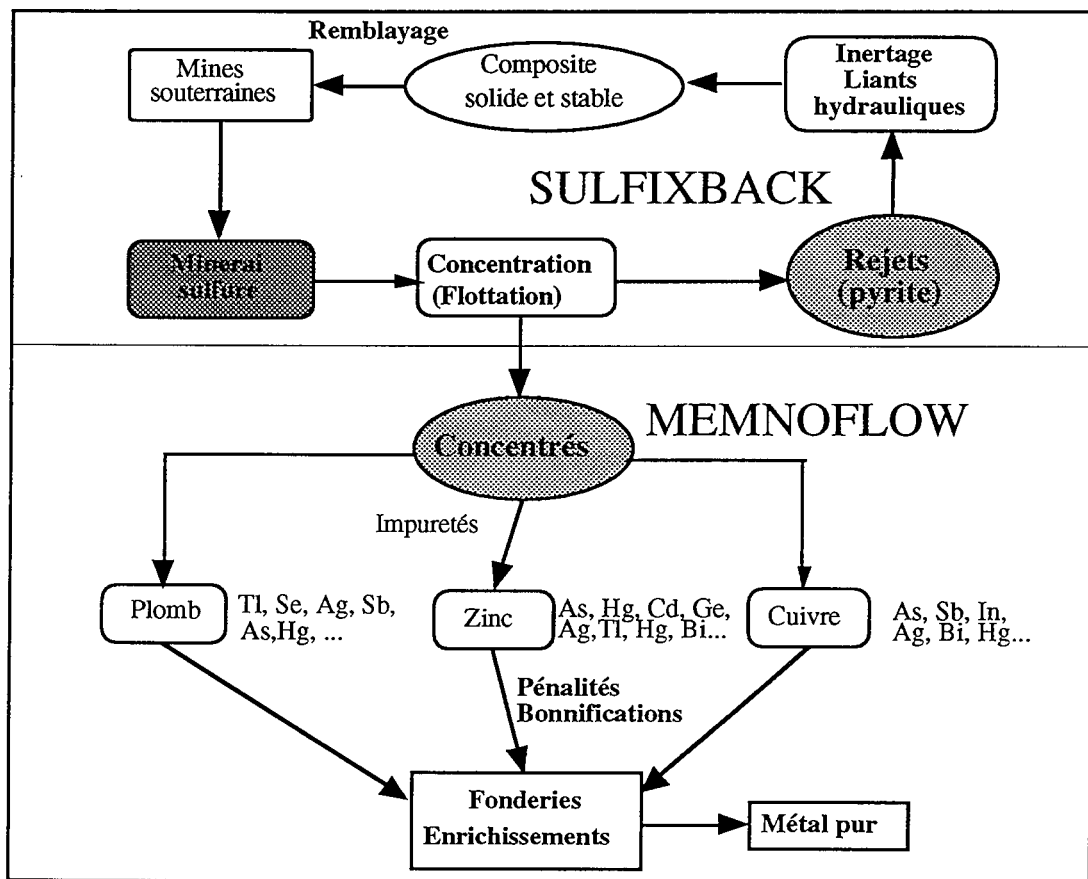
Remblayage

Mines souterraines

Composite solide et stable

Inertage Liants hydrauliques

SULFIXBACK

Minerai sulfuré

Concentration (Flottation)

Rejets (pyrite)

MEMNOFLOW

Concentrés

Impuretés

Plomb

Tl, Se, Ag, Sb, As,Hg, ...

Zinc

As, Hg, Cd, Ge, Ag,Tl, Hg, Bi...

Cuivre

As, Sb, In, Ag, Bi, Hg...

Pénalités Bonnifications

Fonderies Enrichissements

Métal pur